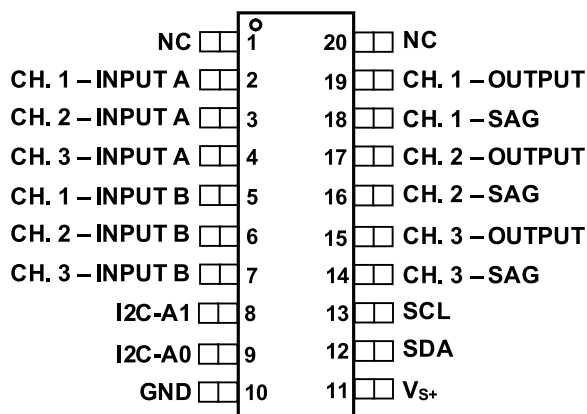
NC 1
CH. 1 – INPUT A 2
CH. 2 – INPUT A 3
CH. 3 – INPUT A 4
CH. 1 – INPUT B 5
CH. 2 – INPUT B 6
CH. 3 – INPUT B 7
I2C-A1 8
I2C-A0 9
GND 10

20 NC
19 CH. 1 – OUTPUT
18 CH. 1 – SAG
17 CH. 2 – OUTPUT
16 CH. 2 – SAG
15 CH. 3 – OUTPUT
14 CH. 3 – SAG
13 SCL
12 SDA
11 $V_{S+}$